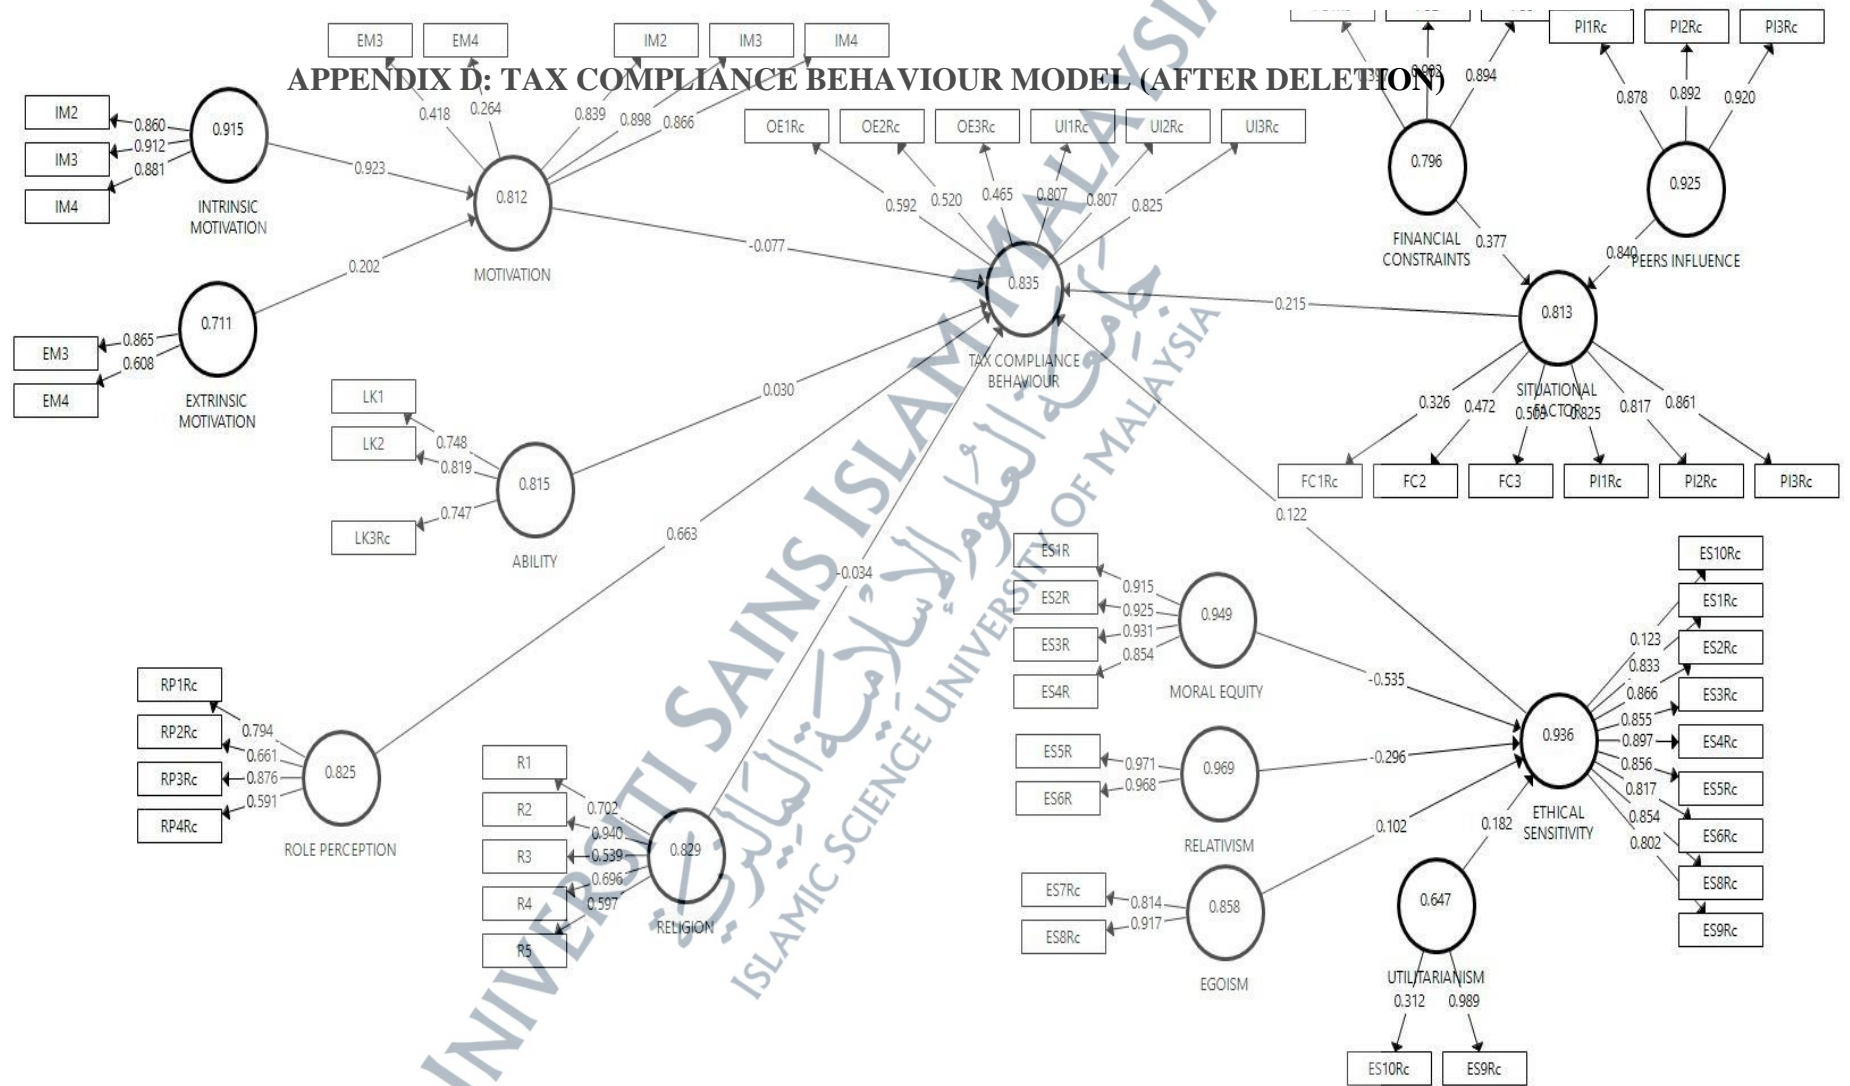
APPENDIX D: TAX COMPLIANCE BEHAVIOUR MODEL (AFTER DELETION)

EM3 EM4 IM2 IM3 IM4

PI1Rc PI2Rc PI3Rc

IM2 IM3 IM4
0.860 0.912 0.881
0.915
INTRINSIC MOTIVATION

0.418 0.264 0.839 0.898 0.866
0.923
0.812
MOTIVATION

0.202
0.711
EM3 EM4
0.865 0.608
EXTRINSIC MOTIVATION

OE1Rc OE2Rc OE3Rc UI1Rc UI2Rc UI3Rc
0.592 0.520 0.465 0.807 0.807 0.825

-0.077
0.835
TAX COMPLIANCE BEHAVIOUR

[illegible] 0.903 0.894
0.796
FINANCIAL CONSTRAINTS
0.377

0.878 0.892 0.920
0.925
PEERS INFLUENCE
0.840

0.215
0.813
SITUATIONAL FACTOR
0.326 0.472 0.503 0.825 0.817 0.861
FC1Rc FC2 FC3 PI1Rc PI2Rc PI3Rc

LK1 LK2 LK3Rc
0.748 0.819 0.747
0.815
ABILITY
0.030

0.663
-0.034
0.122

RP1Rc RP2Rc RP3Rc RP4Rc
0.794 0.661 0.876 0.591
0.825
ROLE PERCEPTION

R1 R2 R3 R4 R5
0.702 0.940 0.539 0.696 0.597
0.829
RELIGION

ES1R ES2R ES3R ES4R
0.915 0.925 0.931 0.854
0.949
MORAL EQUITY
-0.535

ES5R ES6R
0.971 0.968
0.969
RELATIVISM
-0.296

ES7Rc ES8Rc
0.814 0.917
0.858
EGOISM
0.102

0.647
UTILITARIANISM
0.312 0.989
ES10Rc ES9Rc
0.182

0.936
ETHICAL SENSITIVITY
0.123 0.833 0.866 0.855 0.897 0.856 0.817 0.854 0.802
ES10Rc ES1Rc ES2Rc ES3Rc ES4Rc ES5Rc ES6Rc ES8Rc ES9Rc

UNIVERSITI SAINS ISLAM MALAYSIA
ISLAMIC SCIENCE UNIVERSITY OF MALAYSIA